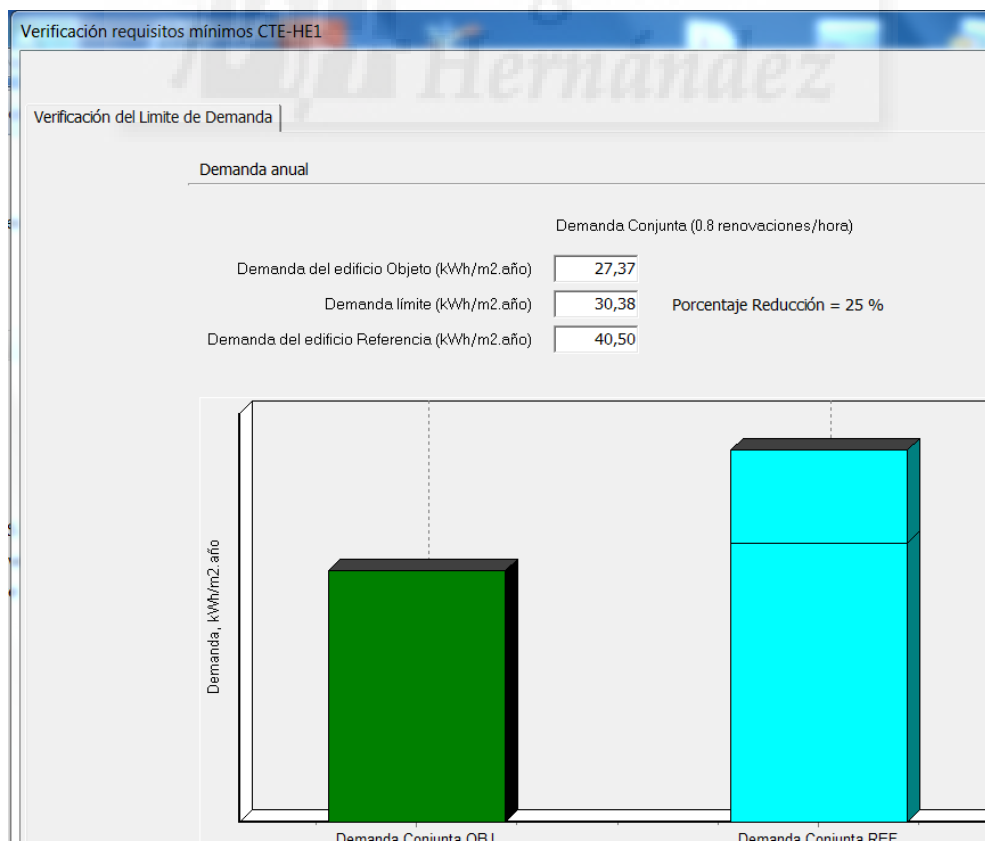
Verificación requisitos mínimos CTE-HE1

Hernández

Verificación del Limite de Demanda

Demanda anual

Demanda Conjunta (0.8 renovaciones/hora)

Demanda del edificio Objeto (kWh/m2.año) 27,37

Demanda límite (kWh/m2.año) 30,38 Porcentaje Reducción = 25 %

Demanda del edificio Referencia (kWh/m2.año) 40,50

Demanda, kWh/m2.año

Demanda Conjunta OBJ

Demanda Conjunta REF